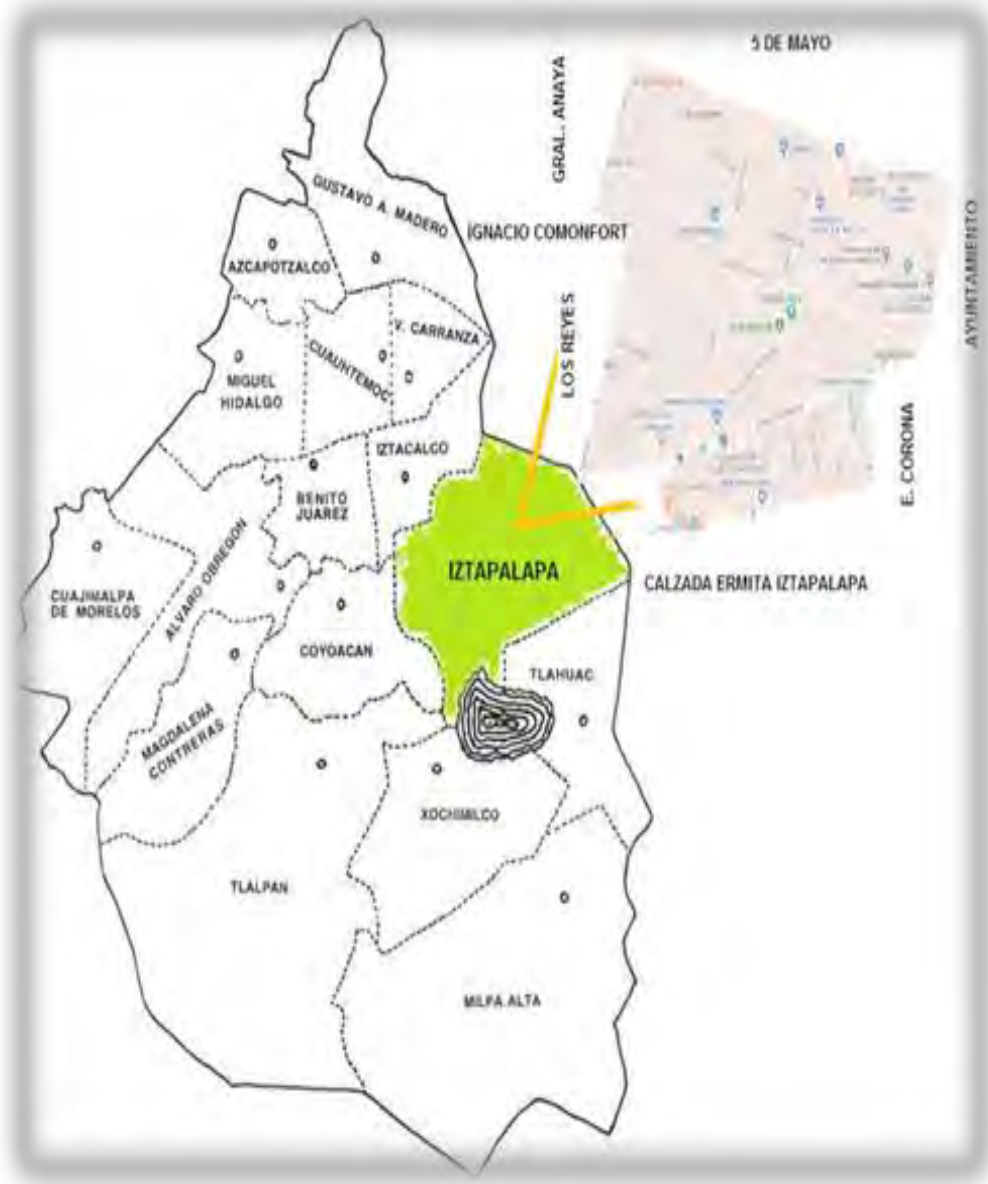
5 DE MAYO

GRAL. ANAYA

GUSTAVO A. MADERO

IGNACIO COMONFORT

AYUNTAMIENTO

AZCAPOTZALCO

LOS REYES

V. CARRANZA

CUAUHTEMOC

MIGUEL HIDALGO

E. CORONA

IZTACALCO

BENITO JUAREZ

ALVARO OBREGON

IZTAPALAPA

CALZADA ERMITA IZTAPALAPA

CUAJIMALPA DE MORELOS

COYOACAN

TLAHUAC

MAGDALENA CONTRERAS

XOCHIMILCO

TLALPAN

MILPA ALTA